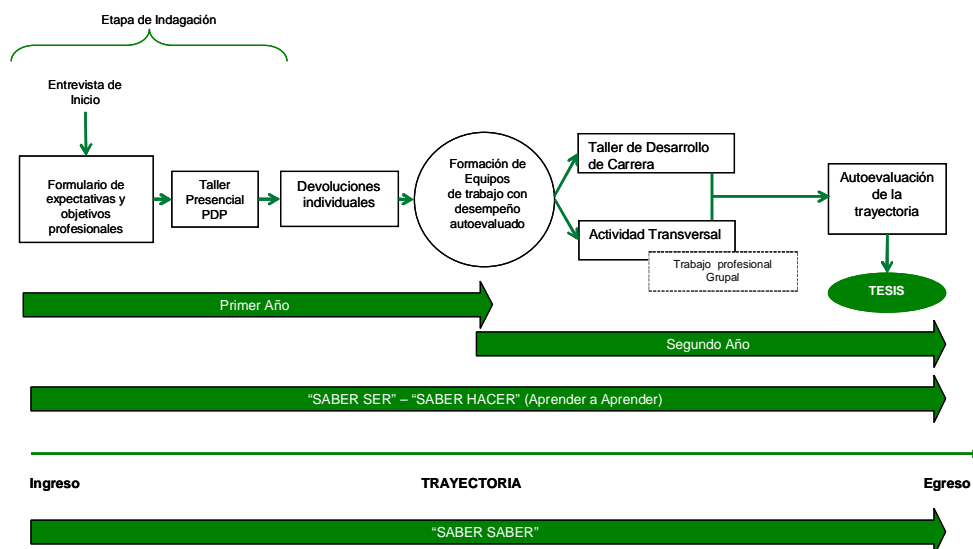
Etapa de Indagación

Entrevista de Inicio

Formulario de expectativas y objetivos profesionales

Taller Presencial PDP

Devoluciones individuales

Formación de Equipos de trabajo con desempeño autoevaluado

Taller de Desarrollo de Carrera

Actividad Transversal

Trabajo profesional Grupal

Autoevaluación de la trayectoria

TESIS

Primer Año

Segundo Año

"SABER SER" – "SABER HACER" (Aprender a Aprender)

Ingreso

TRAYECTORIA

Egreso

"SABER SABER"